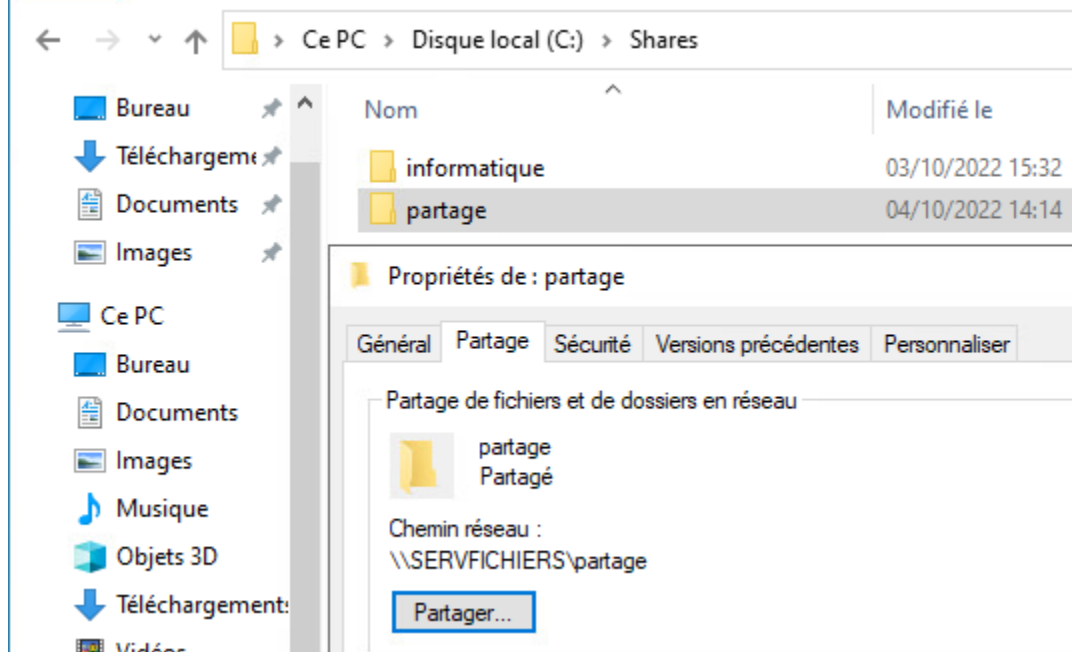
> Ce PC > Disque local (C:) > Shares

Bureau
Téléchargeme
Documents
Images
Ce PC
Bureau
Documents
Images
Musique
Objets 3D
Téléchargements
Vidéos

| Nom | Modifié le |
|---|---|
| informatique | 03/10/2022 15:32 |
| partage | 04/10/2022 14:14 |

Propriétés de : partage

Général | Partage | Sécurité | Versions précédentes | Personnaliser

Partage de fichiers et de dossiers en réseau

partage
Partagé

Chemin réseau :
\\SERVFICHIERS\partage

Partager...